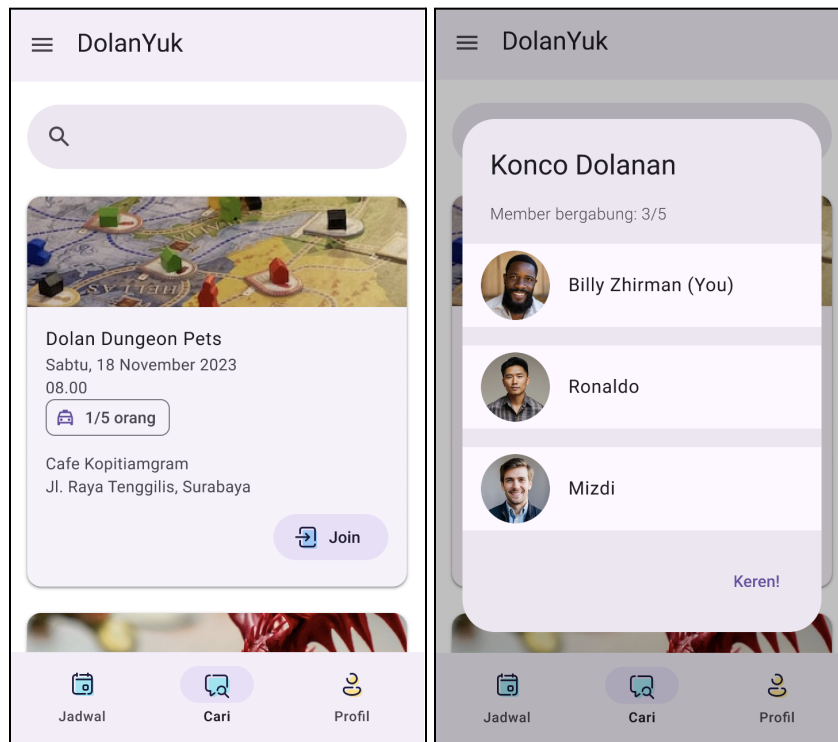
DolanYuk

Dolan Dungeon Pets
Sabtu, 18 November 2023
08.00
1/5 orang

Cafe Kopitiamgram
Jl. Raya Tenggilis, Surabaya

Join

Jadwal
Cari
Profil

DolanYuk

Konco Dolanan

Member bergabung: 3/5

Billy Zhirman (You)

Ronaldo

Mizdi

Keren!

Jadwal
Cari
Profil